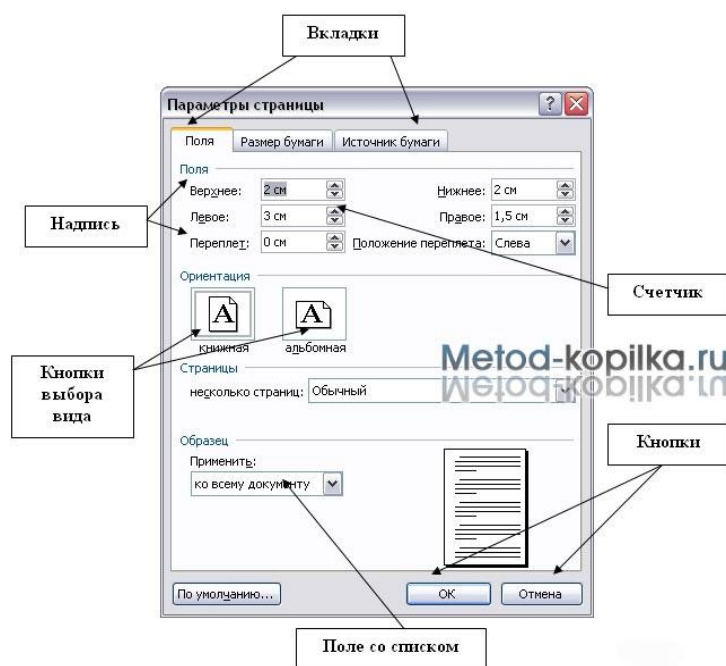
Вкладки

Параметры страницы

Поля | Размер бумаги | Источник бумаги

Поля

Верхнее: 2 см

Нижнее: 2 см

Левое: 3 см

Правое: 1,5 см

Переплет: 0 см

Положение переплета: Слева

Надпись

Счетчик

Ориентация

книжная

альбомная

Кнопки выбора вида

Metod-kopilka.ru

Страницы

несколько страниц: Обычный

Образец

Применить:

ко всему документу

Кнопки

По умолчанию...

ОК

Отмена

Поле со списком